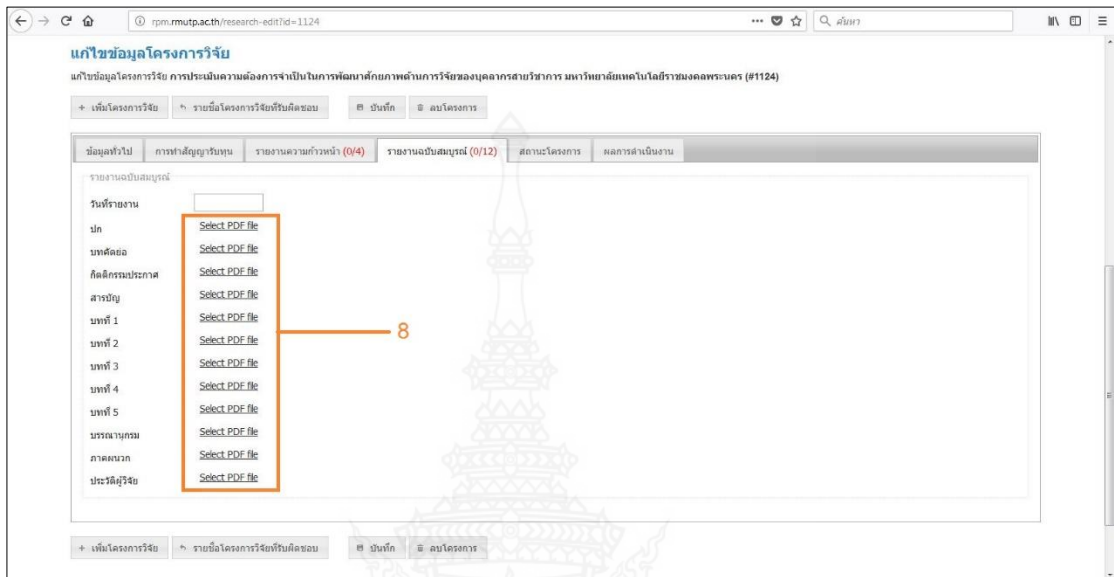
rpm.rmutp.ac.th/research-edit?id=1124

ค้นหา

แก้ไขข้อมูลโครงการวิจัย

แก้ไขข้อมูลโครงการวิจัย การประเมินความต้องการจำเป็นในการพัฒนาศักยภาพด้านการวิจัยของบุคลากรสายวิชาการ มหาวิทยาลัยเทคโนโลยีราชมงคลพระนคร (#1124)

+ เพิ่มโครงการวิจัย | รายชื่อโครงการวิจัยที่รับผิดชอบ | บันทึก | ลบโครงการ

ข้อมูลทั่วไป | การทำสัญญารับทุน | รายงานความก้าวหน้า (0/4) | รายงานฉบับสมบูรณ์ (0/12) | สถานะโครงการ | ผลการดำเนินงาน

รายงานฉบับสมบูรณ์

วันที่รายงาน

ปก Select PDF file

บทคัดย่อ Select PDF file

กิตติกรรมประกาศ Select PDF file

สารบัญ Select PDF file

บทที่ 1 Select PDF file

บทที่ 2 Select PDF file

บทที่ 3 Select PDF file

บทที่ 4 Select PDF file

บทที่ 5 Select PDF file

บรรณานุกรม Select PDF file

ภาคผนวก Select PDF file

ประวัติผู้วิจัย Select PDF file

8

+ เพิ่มโครงการวิจัย | รายชื่อโครงการวิจัยที่รับผิดชอบ | บันทึก | ลบโครงการ